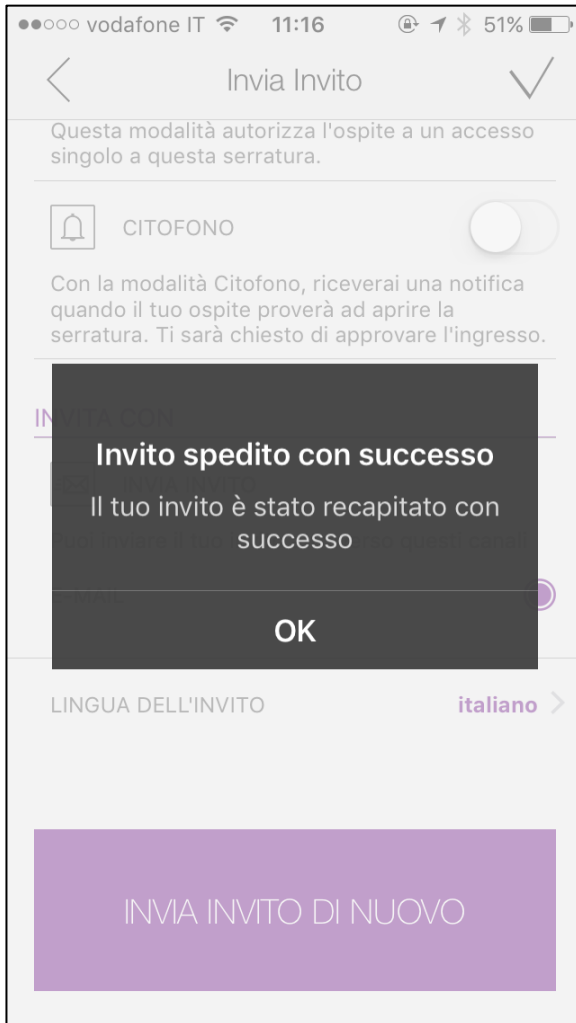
●●○○○ vodafone IT 11:16 51%

Invia Invito

Questa modalità autorizza l'ospite a un accesso singolo a questa serratura.

CITOFONO

Con la modalità Citofono, riceverai una notifica quando il tuo ospite proverà ad aprire la serratura. Ti sarà chiesto di approvare l'ingresso.

IN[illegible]

Invito spedito con successo

Il tuo invito è stato recapitato con successo

OK

LINGUA DELL'INVITO italiano

INVIA INVITO DI NUOVO